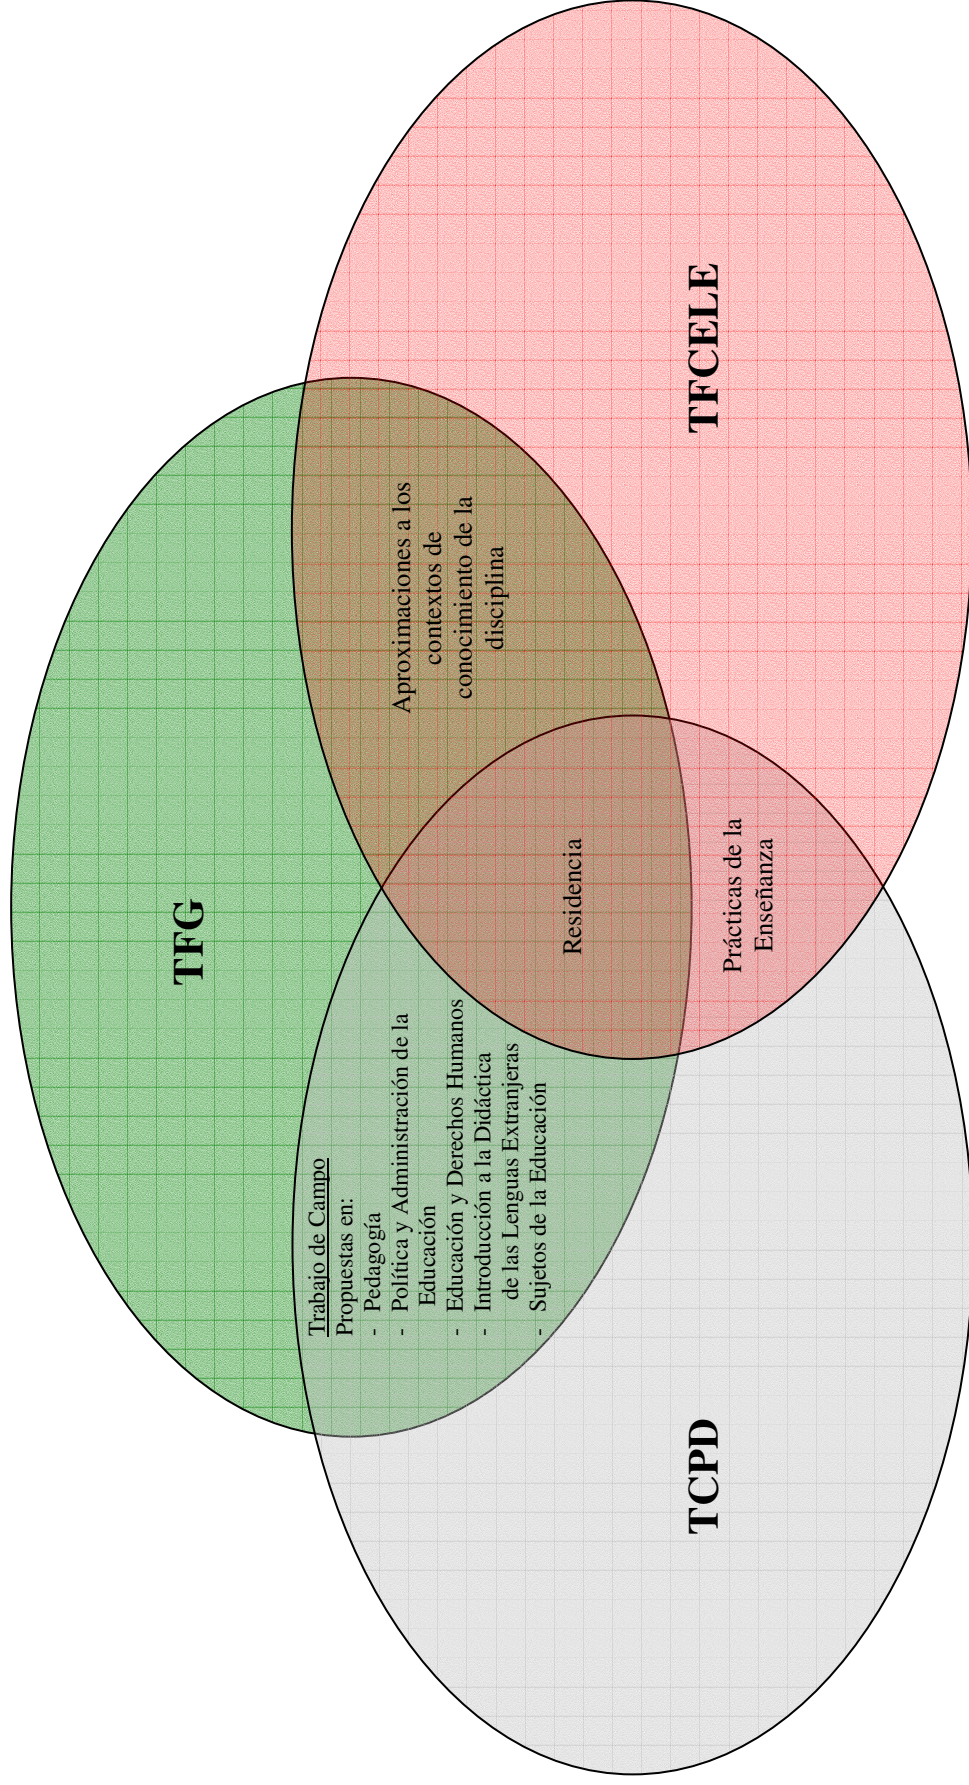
TFCELE

Aproximaciones a los contextos de conocimiento de la disciplina

TFG

Residencia

Prácticas de la Enseñanza

Trabajo de Campo
Propuestas en:
- Pedagogía
- Política y Administración de la Educación
- Educación y Derechos Humanos
- Introducción a la Didáctica de las Lenguas Extranjeras
- Sujetos de la Educación

TCPD